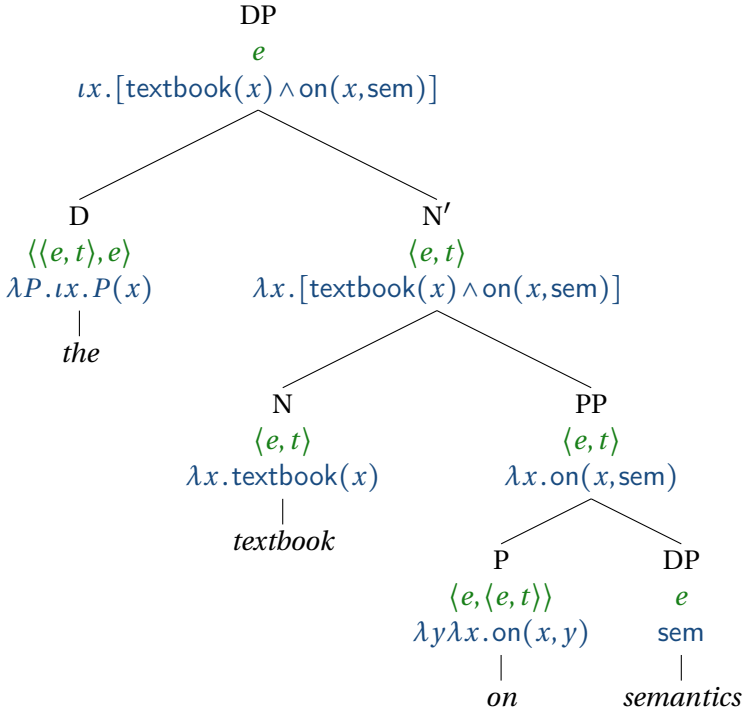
DP
$e$
$\iota x.[\text{textbook}(x) \wedge \text{on}(x, \text{sem})]$

D
$\langle\langle e,t\rangle, e\rangle$
$\lambda P.\iota x.P(x)$
*the*

N′
$\langle e,t\rangle$
$\lambda x.[\text{textbook}(x) \wedge \text{on}(x, \text{sem})]$

N
$\langle e,t\rangle$
$\lambda x.\text{textbook}(x)$
*textbook*

PP
$\langle e,t\rangle$
$\lambda x.\text{on}(x, \text{sem})$

P
$\langle e,\langle e,t\rangle\rangle$
$\lambda y \lambda x.\text{on}(x, y)$
*on*

DP
$e$
sem
*semantics*